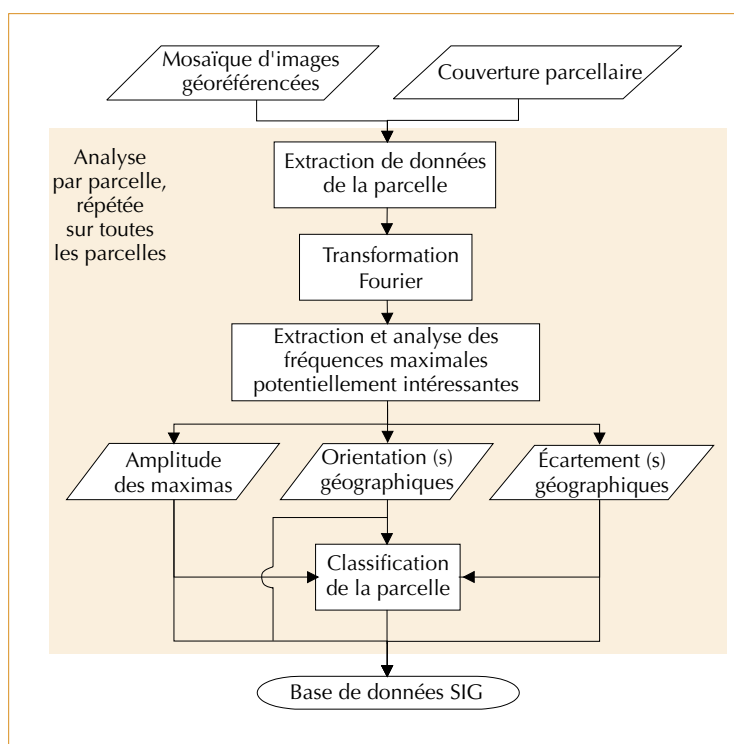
Mosaïque d'images géoréférencées

Couverture parcellaire

Analyse par parcelle, répétée sur toutes les parcelles

Extraction de données de la parcelle

Transformation Fourier

Extraction et analyse des fréquences maximales potentiellement intéressantes

Amplitude des maximas

Orientation (s) géographiques

Écartement (s) géographiques

Classification de la parcelle

Base de données SIG